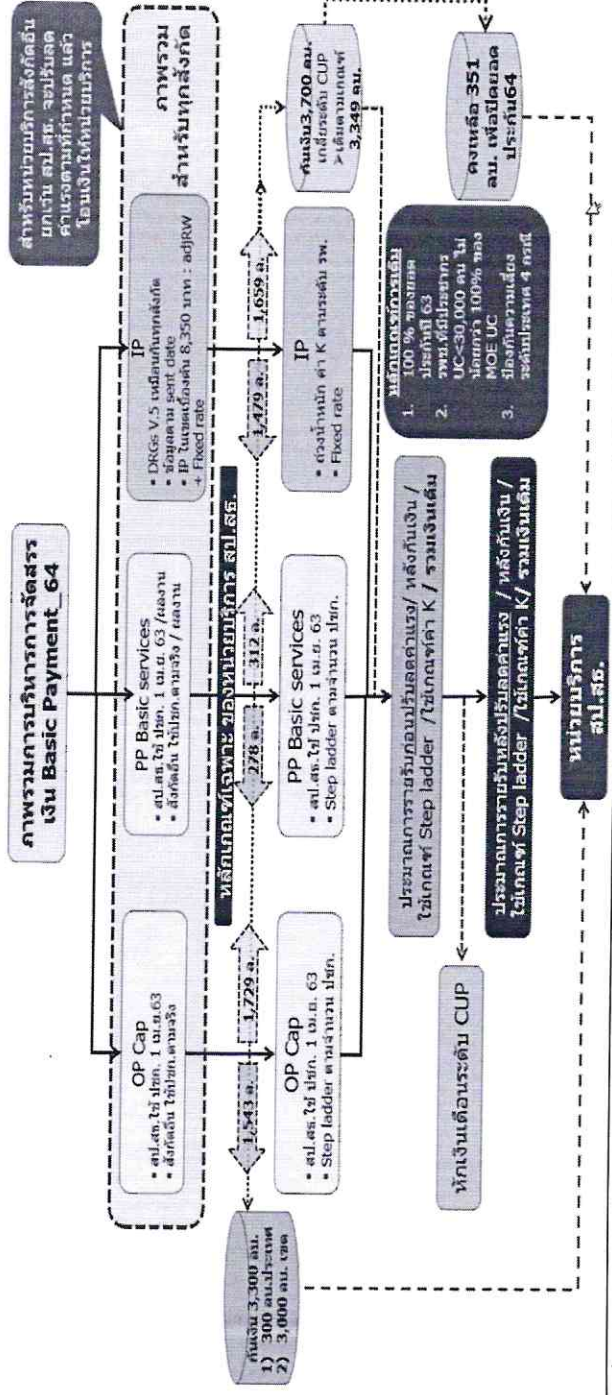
ภาพรวมการบริหารการจัดสรรเงิน Basic Payment_64

สำหรับหน่วยบริการสังกัดอื่นนอกเงิน สป.สธ. จะปรับลดค่าแรงตามที่กำหนด แล้วโอนเงินให้หน่วยบริการ

ภาพรวมสำหรับทุกสังกัด

OP Cap
• สป.สธ.ใช้ ปชก. 1 เม.ย.63
• สังกัดอื่น ใช้ปชก.ตามจริง

PP Basic services
• สป.สธ.ใช้ ปชก. 1 เม.ย. 63 / ผลงาน
• สังกัดอื่น ใช้ปชก.ตามจริง / ผลงาน

IP
• DRGs V.5 เหมือนกันทุกสังกัด
• ข้อมูลตาม sent date
• IP ในเขตเบื้องต้น 8,350 บาท : adjRW + Fixed rate

หลักเกณฑ์เฉพาะ ของหน่วยบริการ สป.สธ.

1,543 ล.
1,729 ล.
278 ล.
312 ล.
1,479 ล.
1,659 ล.

OP Cap
• สป.สธ.ใช้ ปชก. 1 เม.ย. 63
• Step ladder ตามจำนวน ปชก.

PP Basic services
• สป.สธ.ใช้ ปชก. 1 เม.ย. 63
• Step ladder ตามจำนวน ปชก.

IP
• ถ่วงน้ำหนัก ค่า K ตามระดับ รพ.
• Fixed rate

กันเงิน 3,300 ลบ.
1) 300 ลบ.ประเทศ
2) 3,000 ลบ. เขต

กันเงิน3,700 ลบ. เกลี่ยระดับ CUP >เติมตามเกณฑ์ 3,349 ลบ.

ประมาณการรายรับก่อนปรับลดค่าแรง/ หลังกันเงิน / ใช้เกณฑ์ Step ladder / ใช้เกณฑ์ค่า K / รวมเงินเติม

หักเงินเดือนระดับ CUP

ประมาณการรายรับหลังปรับลดค่าแรง / หลังกันเงิน / ใช้เกณฑ์ Step ladder / ใช้เกณฑ์ค่า K/ รวมเงินเติม

หลักเกณฑ์การเติม
1. 100 % ของยอดประมาณ ปี 63
2. รพช.ที่มีประชากร UC<30,000 คน ไม่น้อยกว่า 100% ของ MOE UC
3. ป้องกันความเสี่ยงระดับประเทศ 4 กรณี

คงเหลือ 351 ลบ. เพื่อปิดยอดประกัน64

หน่วยบริการ สป.สธ.